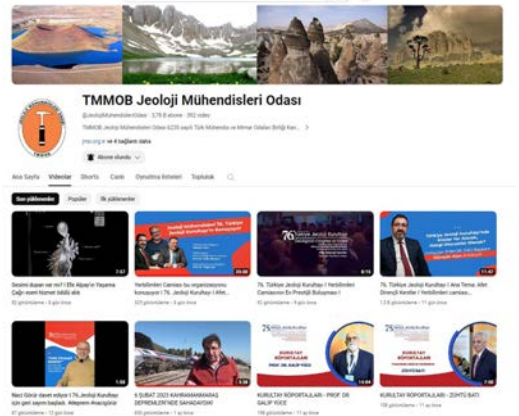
TMMOB Jeoloji Mühendisleri Odası

@JeolojiMuhendisleriOdasi · 3,79 B abone · 392 video

TMMOB Jeoloji Mühendisleri Odası 6235 sayılı Türk Mühendis ve Mimar Odaları Birliği Kan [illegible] >

jmo.org.tr ve 4 bağlantı daha

Abone olundu

Ana Sayfa Videolar Shorts Canlı Oynatma listeleri Topluluk

En yeniler Popüler İlk yüklenenler

7:57
Sesimi duyan var mı? | Efe Akpay'ın Yaşama Çağrı sesi kısmet olabilir mi
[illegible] görüntüleme • 8 gün önce

Jeoloji Mühendisleri 76. Türkiye Jeoloji Kurultayı'nı Konuşuyor!
29:00
Yerbilimleri Camiası bu organizasyonu konuşuyor | 76. Jeoloji Kurultayı | Afet...
323 görüntüleme • 8 gün önce

8:15
76. Türkiye Jeoloji Kurultayı | Yerbilimleri Camiasının En Prestijli Buluşması |
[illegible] görüntüleme • 9 gün önce

11:47
76. Türkiye Jeoloji Kurultayı | Ana Tema: Afet Dirençli Kentler | Yerbilimleri camiası...
1,3 B görüntüleme • 11 gün önce

1:58
Naci Görür davet ediyor | 76.Jeoloji Kurultayı için geri sayım başladı. Alteprem Araştırma
87 görüntüleme • 12 gün önce

3:30
6 ŞUBAT 2023 KAHRAMANMARAŞ DEPREMLERİNDE SAHADAYDIK!
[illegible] görüntüleme • 11 ay önce

KURULTAY RÖPORTAJLARI
PROF. DR. GALİP YÜCE
13:04
KURULTAY RÖPORTAJLARI - PROF. DR. GALİP YÜCE
198 görüntüleme • 11 ay önce

KURULTAY RÖPORTAJLARI
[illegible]
KURULTAY RÖPORTAJLARI - ZÜHTÜ BATI
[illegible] görüntüleme • 11 ay önce